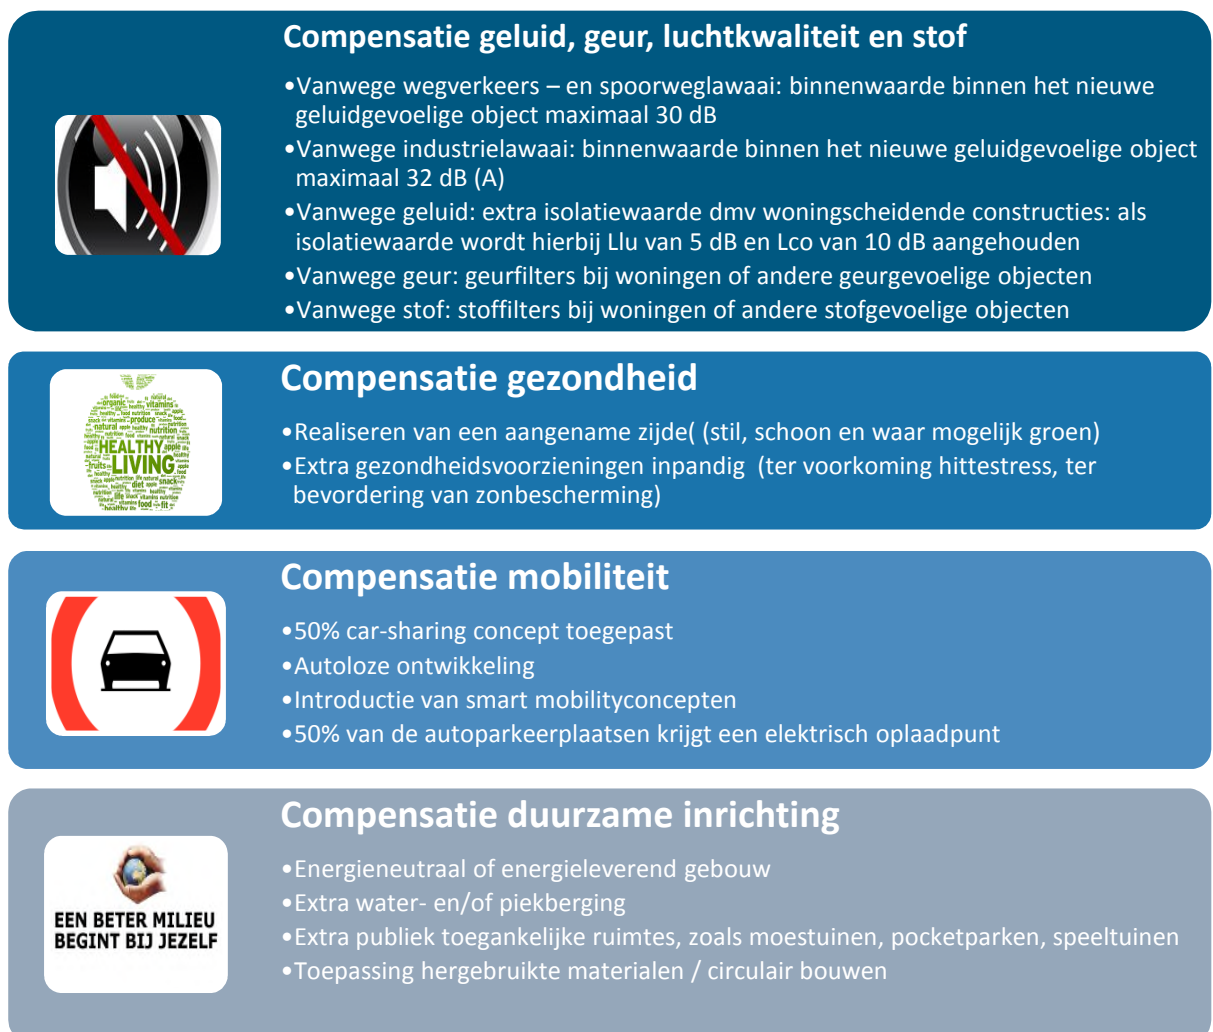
Compensatie geluid, geur, luchtkwaliteit en stof

•Vanwege wegverkeers – en spoorweglawaai: binnenwaarde binnen het nieuwe geluidgevoelige object maximaal 30 dB
•Vanwege industrielawaai: binnenwaarde binnen het nieuwe geluidgevoelige object maximaal 32 dB (A)
•Vanwege geluid: extra isolatiewaarde dmv woningscheidende constructies: als isolatiewaarde wordt hierbij Llu van 5 dB en Lco van 10 dB aangehouden
•Vanwege geur: geurfilters bij woningen of andere geurgevoelige objecten
•Vanwege stof: stoffilters bij woningen of andere stofgevoelige objecten

HEALTHY LIVING

Compensatie gezondheid

•Realiseren van een aangename zijde( (stil, schoon en waar mogelijk groen)
•Extra gezondheidsvoorzieningen inpandig (ter voorkoming hittestress, ter bevordering van zonbescherming)

Compensatie mobiliteit

•50% car-sharing concept toegepast
•Autoloze ontwikkeling
•Introductie van smart mobilityconcepten
•50% van de autoparkeerplaatsen krijgt een elektrisch oplaadpunt

EEN BETER MILIEU BEGINT BIJ JEZELF

Compensatie duurzame inrichting

•Energieneutraal of energieleverend gebouw
•Extra water- en/of piekberging
•Extra publiek toegankelijke ruimtes, zoals moestuinen, pocketparken, speeltuinen
•Toepassing hergebruikte materialen / circulair bouwen